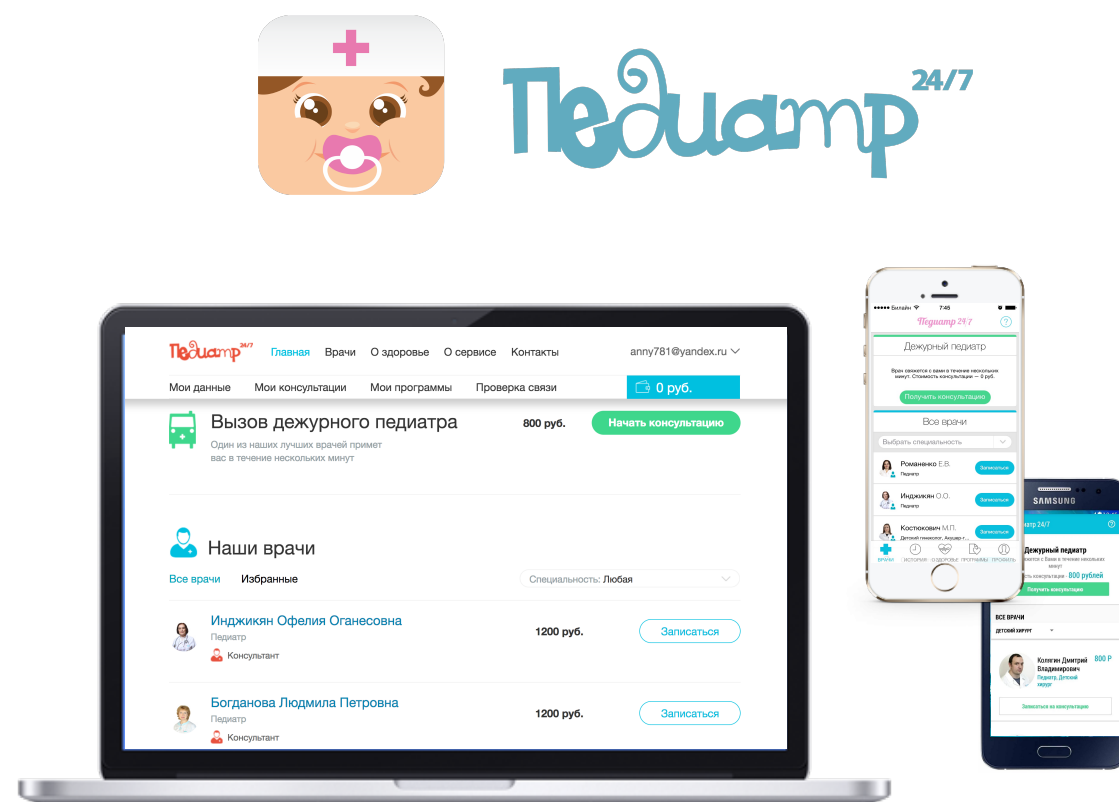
Педиатр 24/7

Педиатр 24/7 Главная Врачи О здоровье О сервисе Контакты anny781@yandex.ru

Мои данные Мои консультации Мои программы Проверка связи 0 руб.

Вызов дежурного педиатра
Один из наших лучших врачей примет вас в течение нескольких минут
800 руб.
Начать консультацию

Наши врачи
Все врачи Избранные
Специальность: Любая

Инджикян Офелия Огановесна
Педиатр
Консультант
1200 руб.
Записаться

Богданова Людмила Петровна
Педиатр
Консультант
1200 руб.
Записаться

Билайн 7:45
Педиатр 24/7
Дежурный педиатр
Врач свяжется с вами в течение нескольких минут. Стоимость консультации — 0 руб.
Получить консультацию
Все врачи
Выбрать специальность
Романенко Е.В.
Педиатр
Записаться
Инджикян О.О.
Педиатр
Записаться
Костюкович М.П.
Детский гинеколог, Акушер-г...
Записаться
ВРАЧИ ИСТОРИЯ ЗДОРОВЬЕ ПРОГРАММЫ ПРОФИЛЬ

SAMSUNG
Педиатр 24/7
Дежурный педиатр
Врач свяжется с Вами в течение нескольких минут.
Стоимость консультации 800 рублей
Получить консультацию
ВСЕ ВРАЧИ
ДЕТСКИЙ ХИРУРГ
Колягин Дмитрий Владимирович
800 Р
Педиатр, Детский хирург
Записаться на консультацию